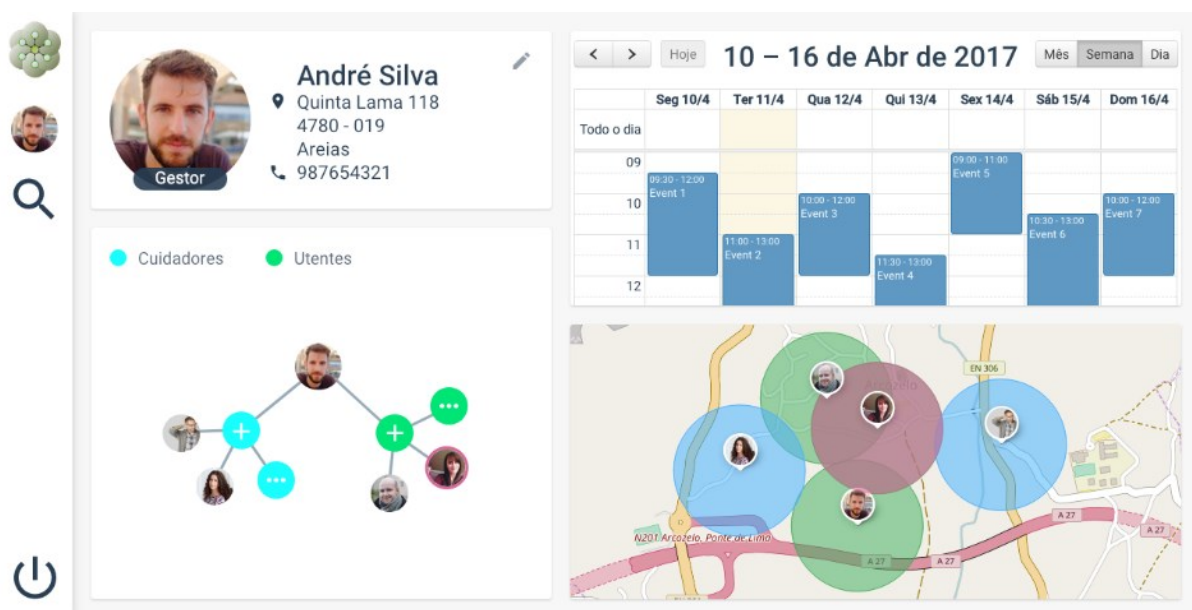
André Silva
Quinta Lama 118
4780 - 019
Areias
987654321
Gestor

Cuidadores Utentes

< > Hoje 10 – 16 de Abr de 2017 Mês Semana Dia

| | Seg 10/4 | Ter 11/4 | Qua 12/4 | Qui 13/4 | Sex 14/4 | Sáb 15/4 | Dom 16/4 |
|---|---|---|---|---|---|---|---|
| Todo o dia | | | | | | | |

09
10
11
12

09:30 - 12:00 Event 1
11:00 - 13:00 Event 2
10:00 - 12:00 Event 3
11:30 - 13:00 Event 4
09:00 - 11:00 Event 5
10:30 - 13:00 Event 6
10:00 - 12:00 Event 7

EN 306
Arcozelo
N201 Arcozelo, Ponte de Lima
A 27
A 27
A 27
A 27